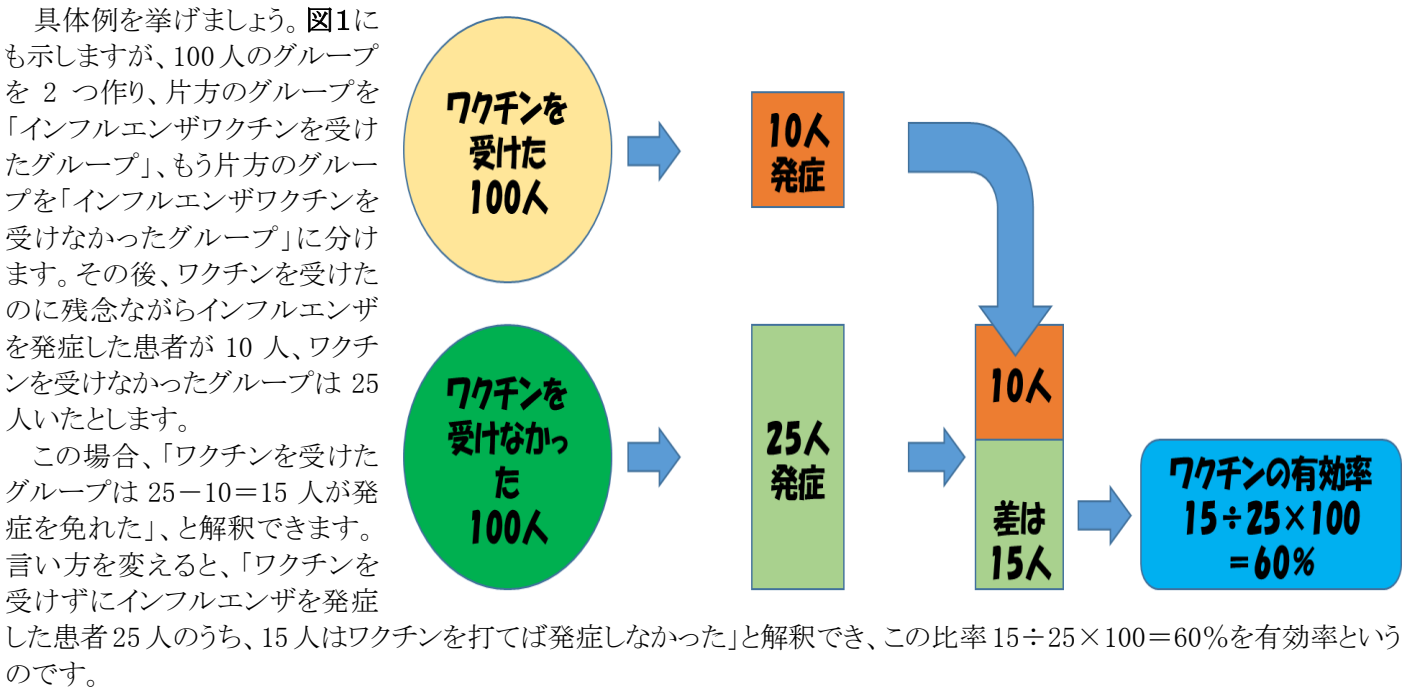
具体例を挙げましょう。図1にも示しますが、100人のグループを 2 つ作り、片方のグループを「インフルエンザワクチンを受けたグループ」、もう片方のグループを「インフルエンザワクチンを受けなかったグループ」に分けます。その後、ワクチンを受けたのに残念ながらインフルエンザを発症した患者が 10 人、ワクチンを受けなかったグループは 25 人いたとします。

この場合、「ワクチンを受けたグループは 25−10＝15 人が発症を免れた」、と解釈できます。言い方を変えると、「ワクチンを受けずにインフルエンザを発症した患者 25 人のうち、15 人はワクチンを打てば発症しなかった」と解釈でき、この比率 15÷25×100＝60％を有効率というのです。

ワクチンを受けた100人

10人発症

ワクチンを受けなかった100人

25人発症

10人

差は15人

ワクチンの有効率 15÷25×100 ＝60％